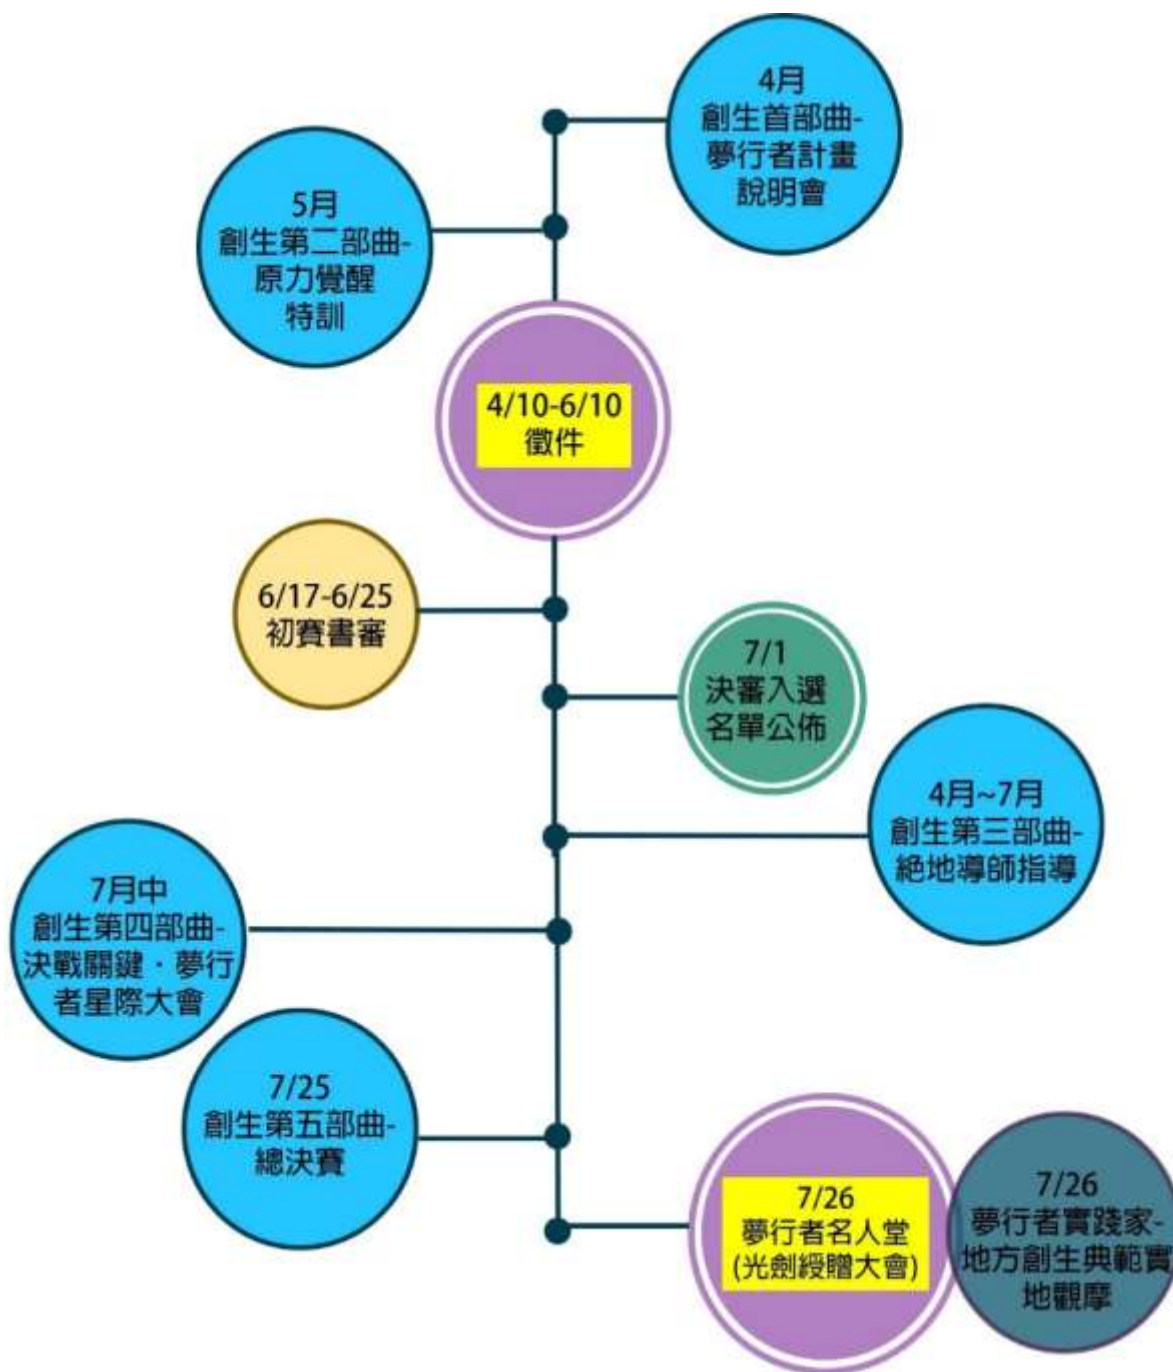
4月
創生首部曲-夢行者計畫說明會

5月
創生第二部曲-原力覺醒特訓

4/10-6/10
徵件

6/17-6/25
初賽書審

7/1
決審入選名單公佈

4月~7月
創生第三部曲-絕地導師指導

7月中
創生第四部曲-決戰關鍵・夢行者星際大會

7/25
創生第五部曲-總決賽

7/26
夢行者名人堂
(光劍綬贈大會)

7/26
夢行者實踐家-地方創生典範實地觀摩